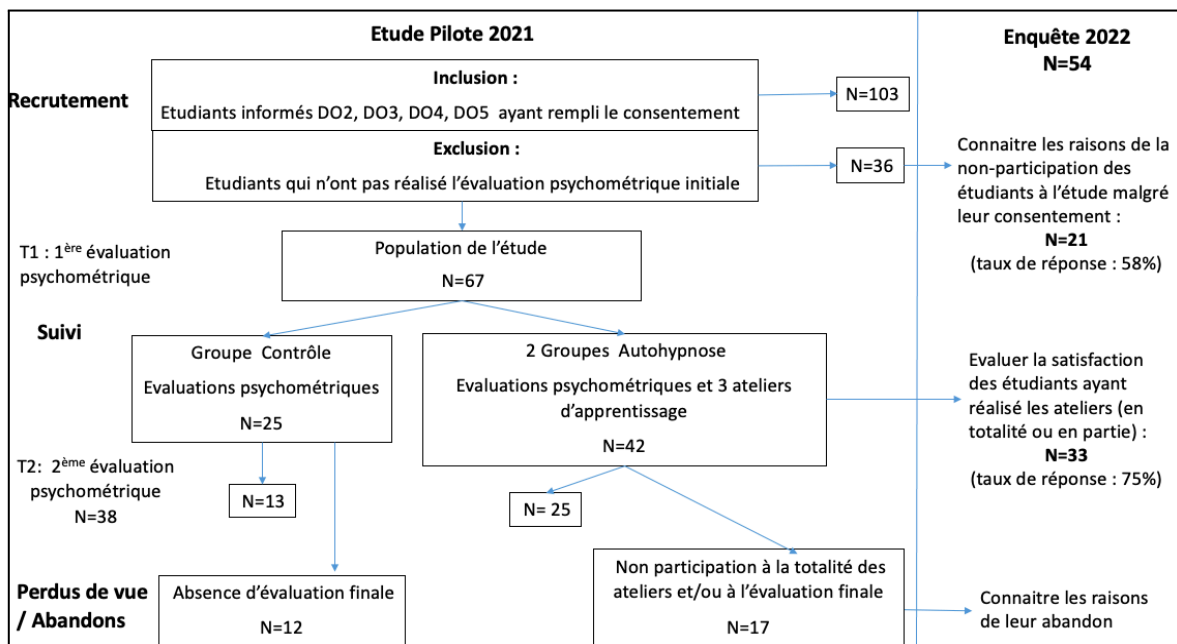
Etude Pilote 2021

Enquête 2022
N=54

Recrutement

Inclusion :
Etudiants informés DO2, DO3, DO4, DO5 ayant rempli le consentement

N=103

Exclusion :
Etudiants qui n'ont pas réalisé l'évaluation psychométrique initiale

N=36

Connaitre les raisons de la non-participation des étudiants à l'étude malgré leur consentement :
N=21
(taux de réponse : 58%)

T1 : 1$^{ère}$ évaluation psychométrique

Population de l'étude
N=67

Suivi

Groupe Contrôle
Evaluations psychométriques
N=25

2 Groupes Autohypnose
Evaluations psychométriques et 3 ateliers d'apprentissage
N=42

Evaluer la satisfaction des étudiants ayant réalisé les ateliers (en totalité ou en partie) :
N=33
(taux de réponse : 75%)

T2: 2$^{ème}$ évaluation psychométrique
N=38

N=13

N= 25

Perdus de vue / Abandons

Absence d'évaluation finale
N=12

Non participation à la totalité des ateliers et/ou à l'évaluation finale
N=17

Connaitre les raisons de leur abandon